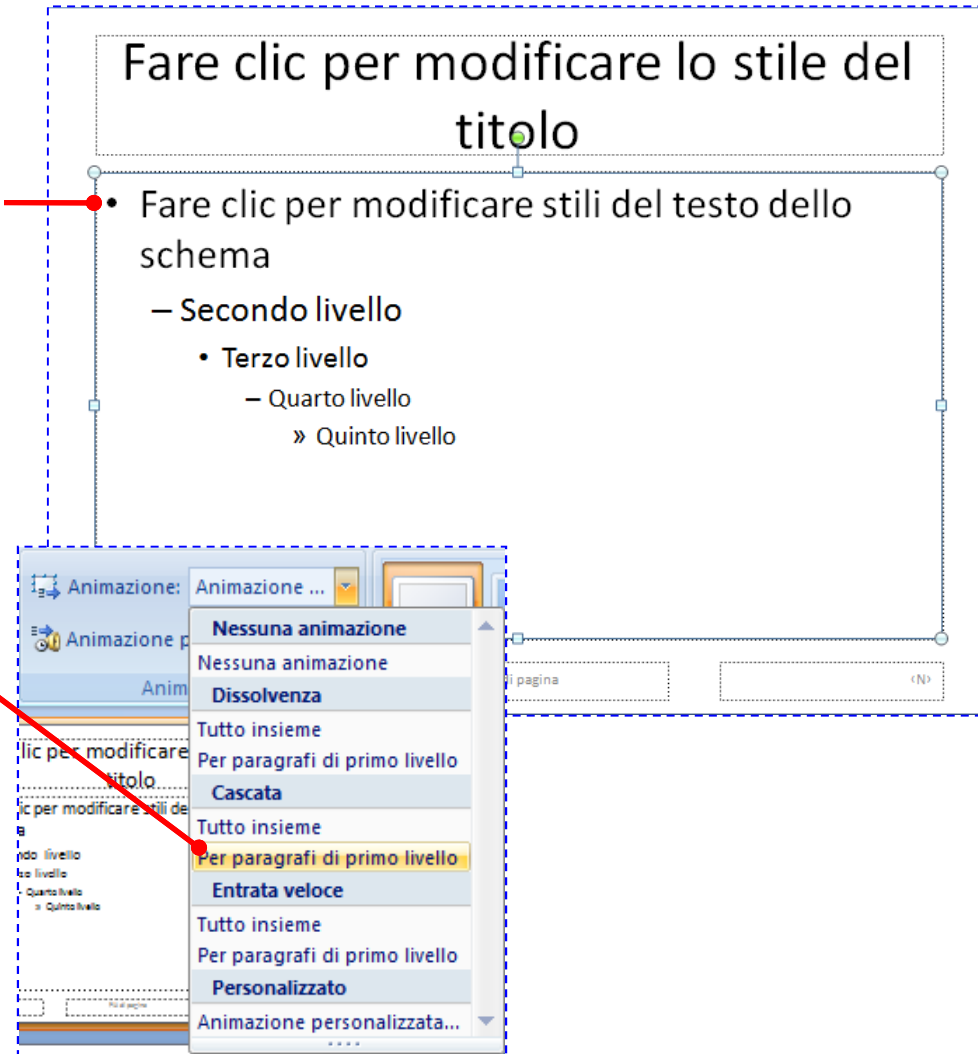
Fare clic per modificare lo stile del titolo

• Fare clic per modificare stili del testo dello schema

– Secondo livello

• Terzo livello

– Quarto livello

» Quinto livello

Animazione: Animazione ...

Animazione p

Anim

Nessuna animazione
Nessuna animazione
Dissolvenza
Tutto insieme
Per paragrafi di primo livello
Cascata
Tutto insieme
Per paragrafi di primo livello
Entrata veloce
Tutto insieme
Per paragrafi di primo livello
Personalizzato
Animazione personalizzata...

i pagina

‹N›

lic per modificare
titolo
ic per modificare stili de
a
ndo livello
zo livello
Quarto livello
» Quinto livello